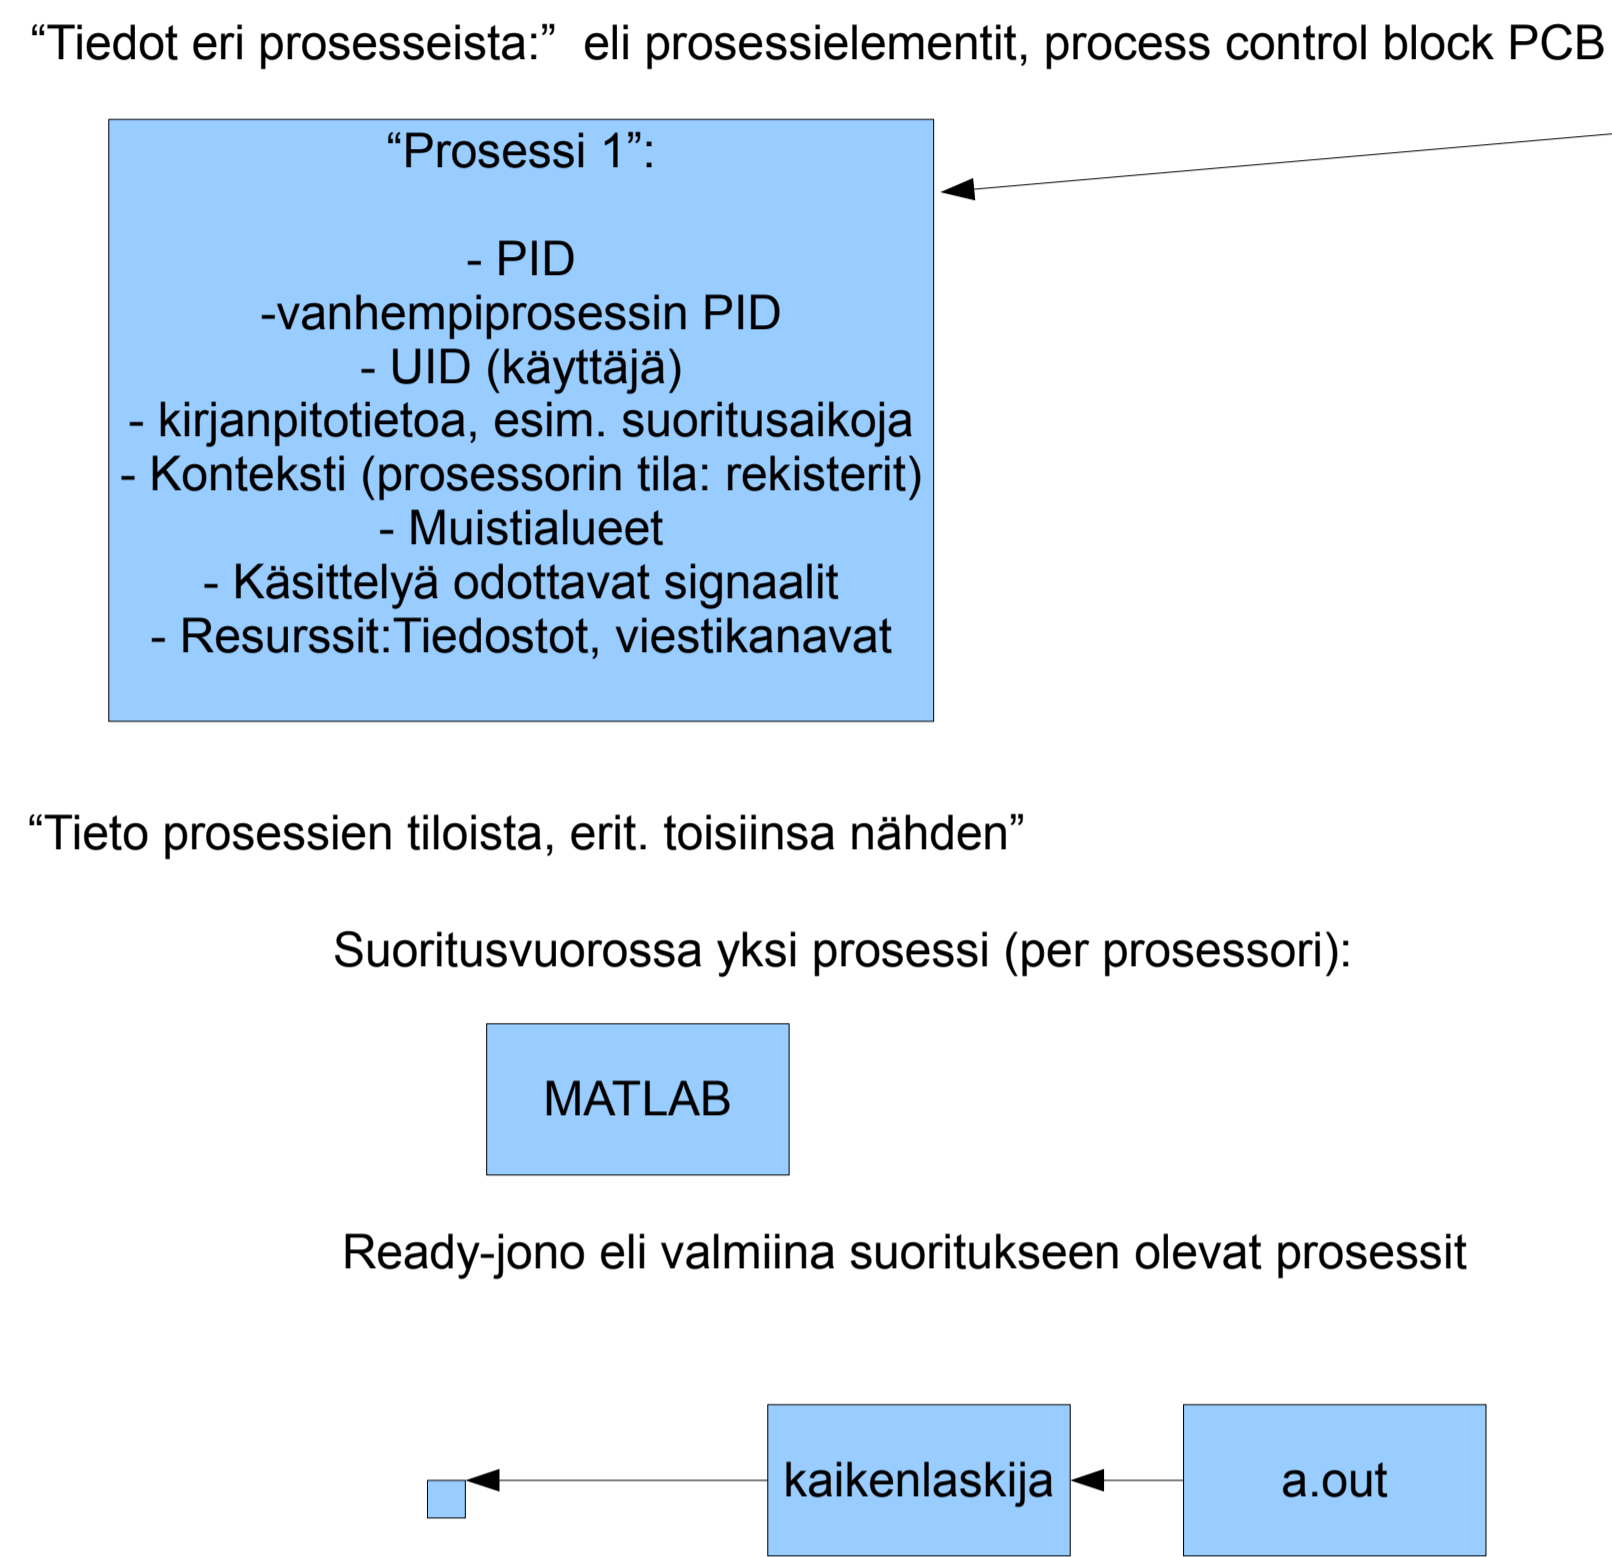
“Tiedot eri prosesseista:” eli prosessielementit, process control block PCB

“Prosessi 1”:

- PID
-vanhempiprosessin PID
- UID (käyttäjä)
- kirjanpitotietoa, esim. suoritusaikoja
- Konteksti (prosessorin tila: rekisterit)
- Muistialueet
- Käsittelyä odottavat signaalit
- Resurssit:Tiedostot, viestikanavat

“Tieto prosessien tiloista, erit. toisiinsa nähden”

Suoritusvuorossa yksi prosessi (per prosessori):

MATLAB

Ready-jono eli valmiina suoritukseen olevat prosessit

kaikenlaskija

a.out